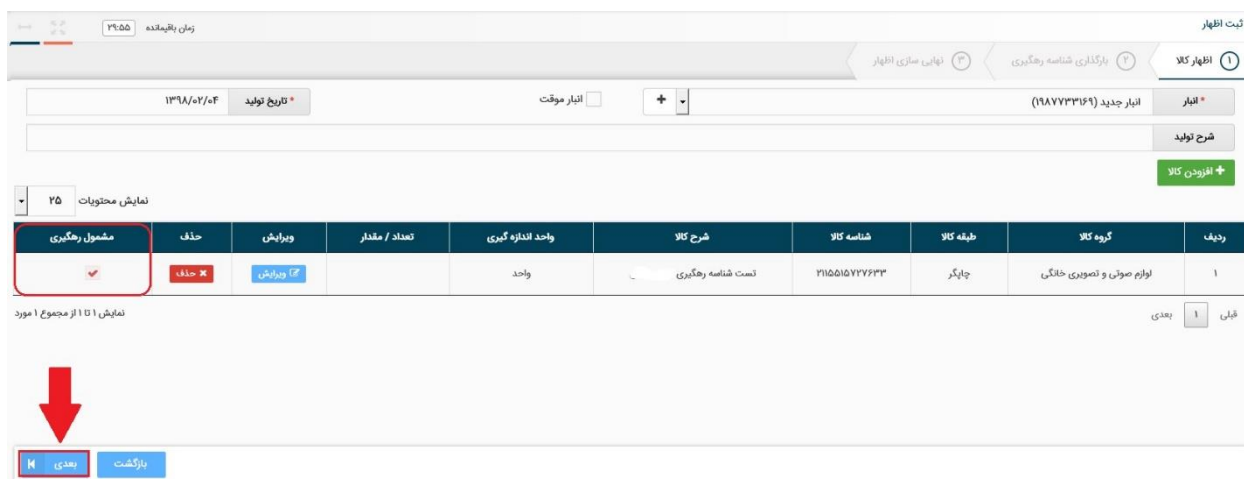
ثبت اظهار

زمان باقیمانده ۲۹:۵۵

① اظهار کالا ② بارگذاری شناسه رهگیری ③ نهایی سازی اظهار

* انبار انبار جدید (۱۹۸۷۷۳۳۱۶۹) + انبار موقت * تاریخ تولید ۱۳۹۸/۰۲/۰۴

شرح تولید

+ افزودن کالا

نمایش محتویات ۲۵

| ردیف | گروه کالا | طبقه کالا | شناسه کالا | شرح کالا | واحد اندازه گیری | تعداد / مقدار | ویرایش | حذف | مشمول رهگیری |
|---|---|---|---|---|---|---|---|---|---|
| ۱ | لوازم صوتی و تصویری خانگی | چاپگر | ۲۱۱۵۵۱۵۷۲۷۶۳۳ | تست شناسه رهگیری | واحد | | ویرایش | حذف | ✔ |

قبلی ۱ بعدی

نمایش ۱ تا ۱ از مجموع ۱ مورد

بعدی بازگشت